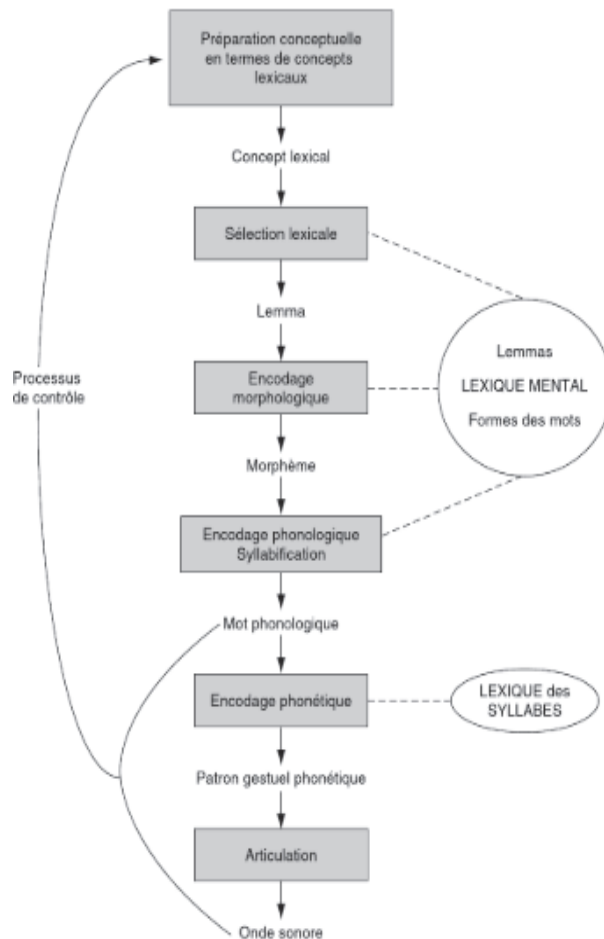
Préparation conceptuelle en termes de concepts lexicaux

Concept lexical

Sélection lexicale

Lemma

Processus de contrôle

Encodage morphologique

Lemmas

LEXIQUE MENTAL

Formes des mots

Morphème

Encodage phonologique Syllabification

Mot phonologique

Encodage phonétique

LEXIQUE des SYLLABES

Patron gestuel phonétique

Articulation

Onde sonore